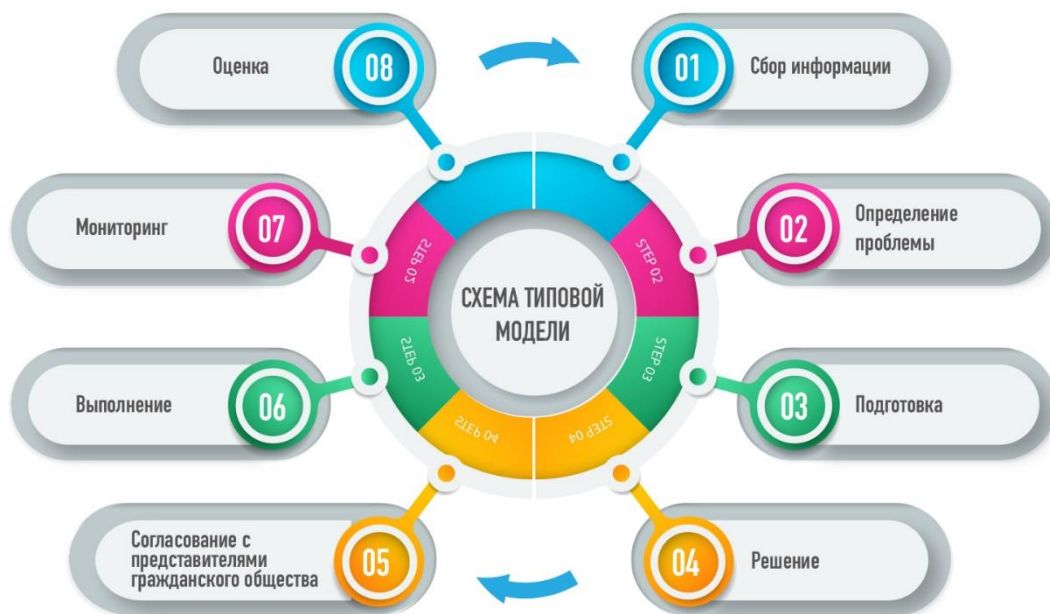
Оценка

08

01

Сбор информации

Мониторинг

07

STEP 02

STEP 02

02

Определение проблемы

СХЕМА ТИПОВОЙ МОДЕЛИ

Выполнение

06

STEP 03

STEP 03

03

Подготовка

STEP 04

STEP 04

Согласование с представителями гражданского общества

05

04

Решение